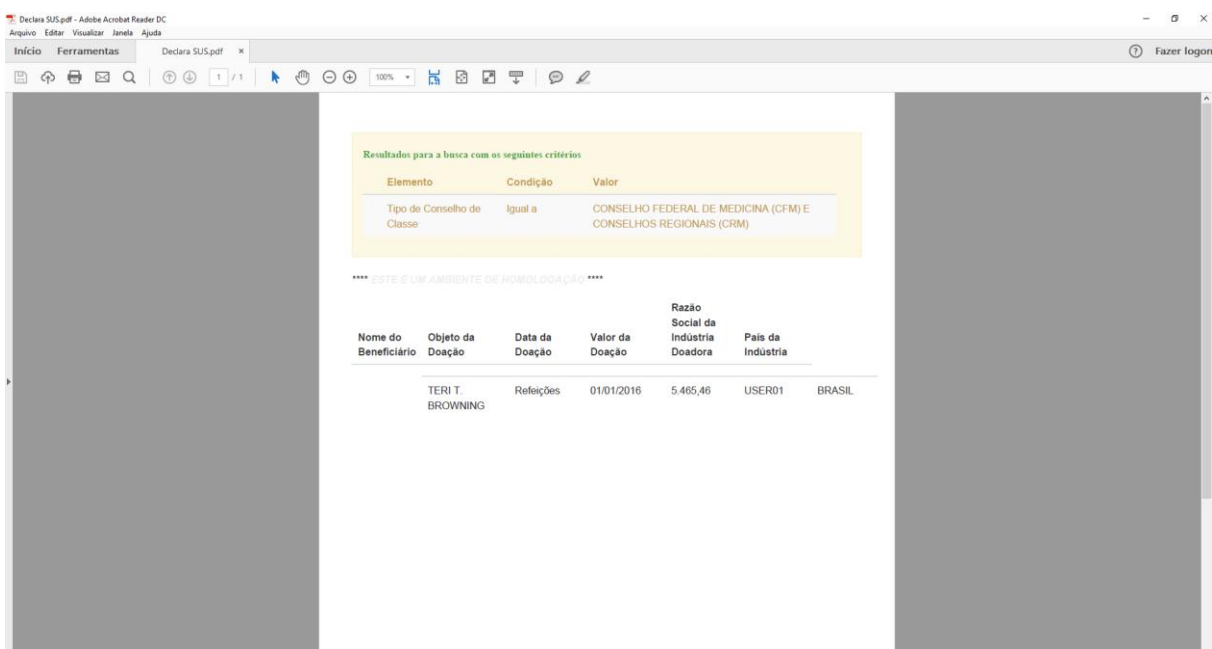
Declara SUS.pdf - Adobe Acrobat Reader DC
Arquivo Editar Visualizar Janela Ajuda
Início Ferramentas Declara SUS.pdf ×
Fazer logon
1 / 1 100%

Resultados para a busca com os seguintes critérios

| Elemento | Condição | Valor |
|---|---|---|
| Tipo de Conselho de Classe | Igual a | CONSELHO FEDERAL DE MEDICINA (CFM) E CONSELHOS REGIONAIS (CRM) |

**** ESTE É UM AMBIENTE DE HOMOLOGAÇÃO ****

| Nome do Beneficiário | Objeto da Doação | Data da Doação | Valor da Doação | Razão Social da Indústria Doadora | País da Indústria | |
|---|---|---|---|---|---|---|
| | TERI T. BROWNING | Refeições | 01/01/2016 | 5.465,46 | USER01 | BRASIL |